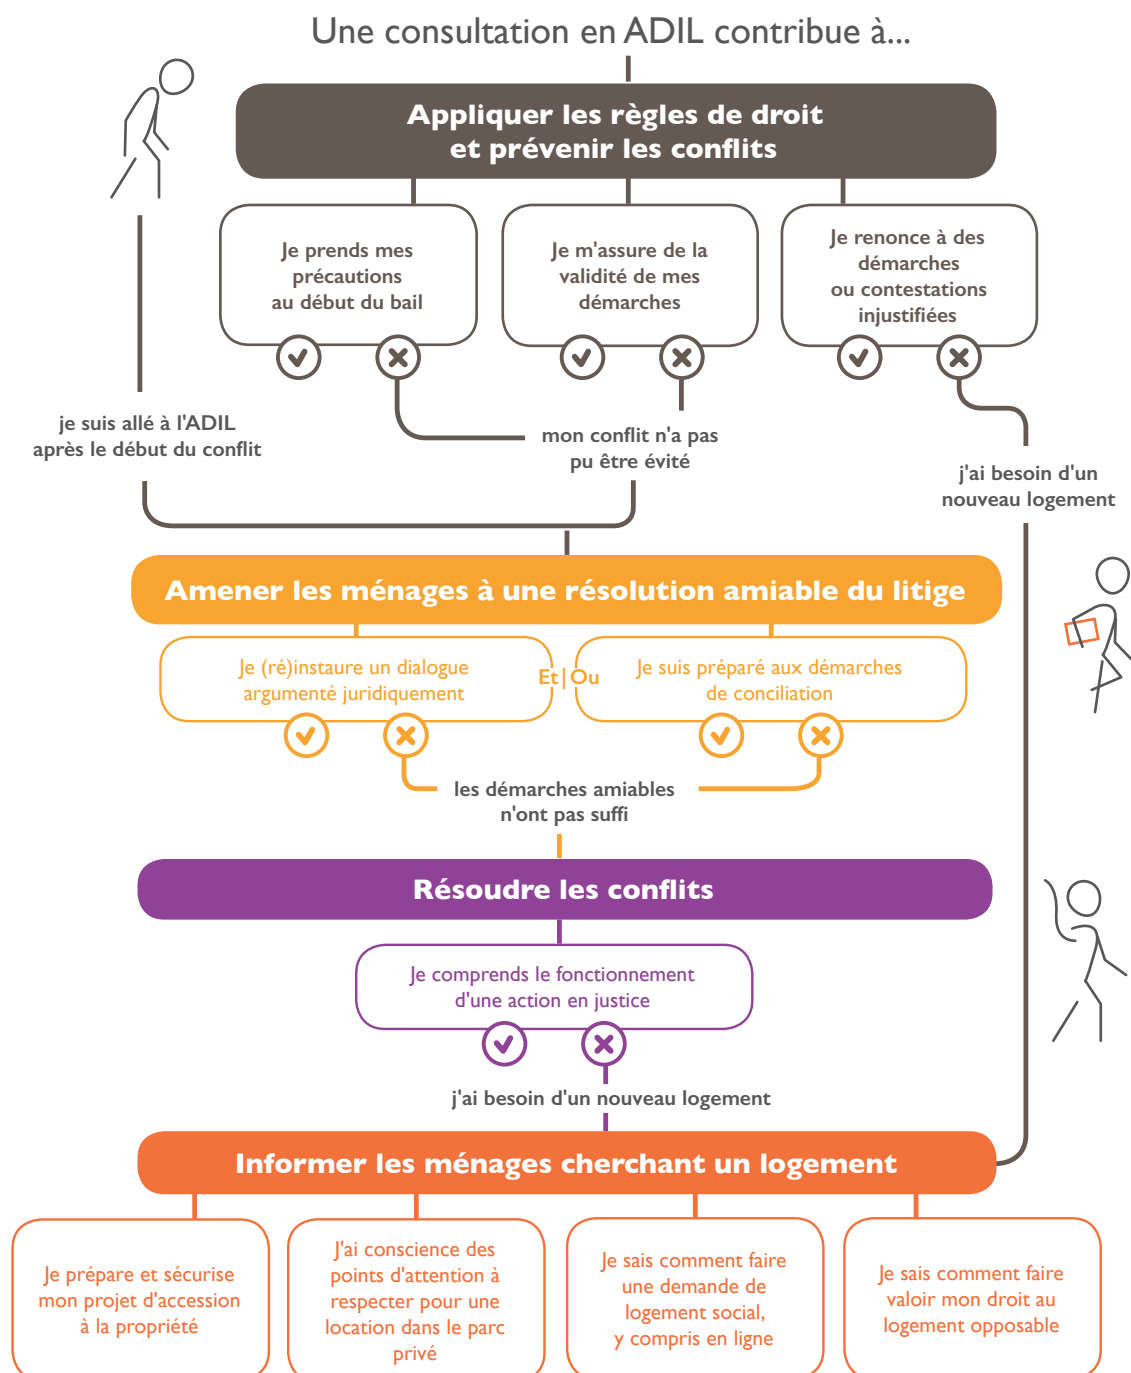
Une consultation en ADIL contribue à...

Appliquer les règles de droit et prévenir les conflits

Je prends mes précautions au début du bail

Je m'assure de la validité de mes démarches

Je renonce à des démarches ou contestations injustifiées

je suis allé à l'ADIL après le début du conflit

mon conflit n'a pas pu être évité

j'ai besoin d'un nouveau logement

Amener les ménages à une résolution amiable du litige

Je (ré)instaure un dialogue argumenté juridiquement

Et | Ou

Je suis préparé aux démarches de conciliation

les démarches amiables n'ont pas suffi

Résoudre les conflits

Je comprends le fonctionnement d'une action en justice

j'ai besoin d'un nouveau logement

Informer les ménages cherchant un logement

Je prépare et sécurise mon projet d'accession à la propriété

J'ai conscience des points d'attention à respecter pour une location dans le parc privé

Je sais comment faire une demande de logement social, y compris en ligne

Je sais comment faire valoir mon droit au logement opposable